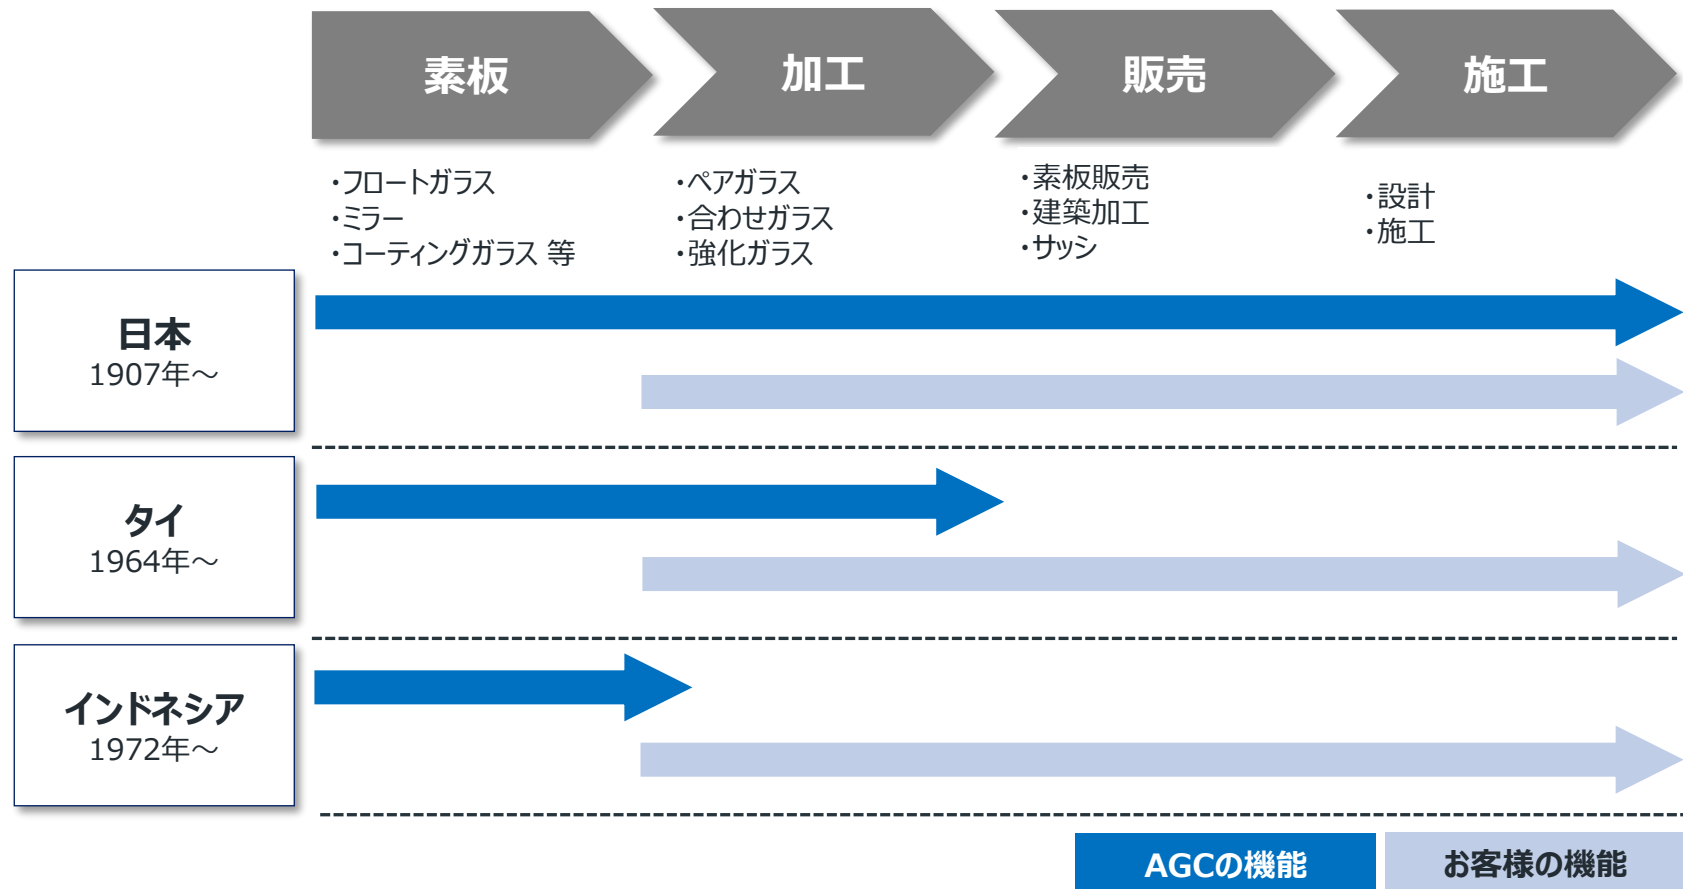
素板

加工

販売

施工

・フロートガラス
・ミラー
・コーティングガラス 等

・ペアガラス
・合わせガラス
・強化ガラス

・素板販売
・建築加工
・サッシ

・設計
・施工

日本
1907年～

タイ
1964年～

インドネシア
1972年～

AGCの機能

お客様の機能